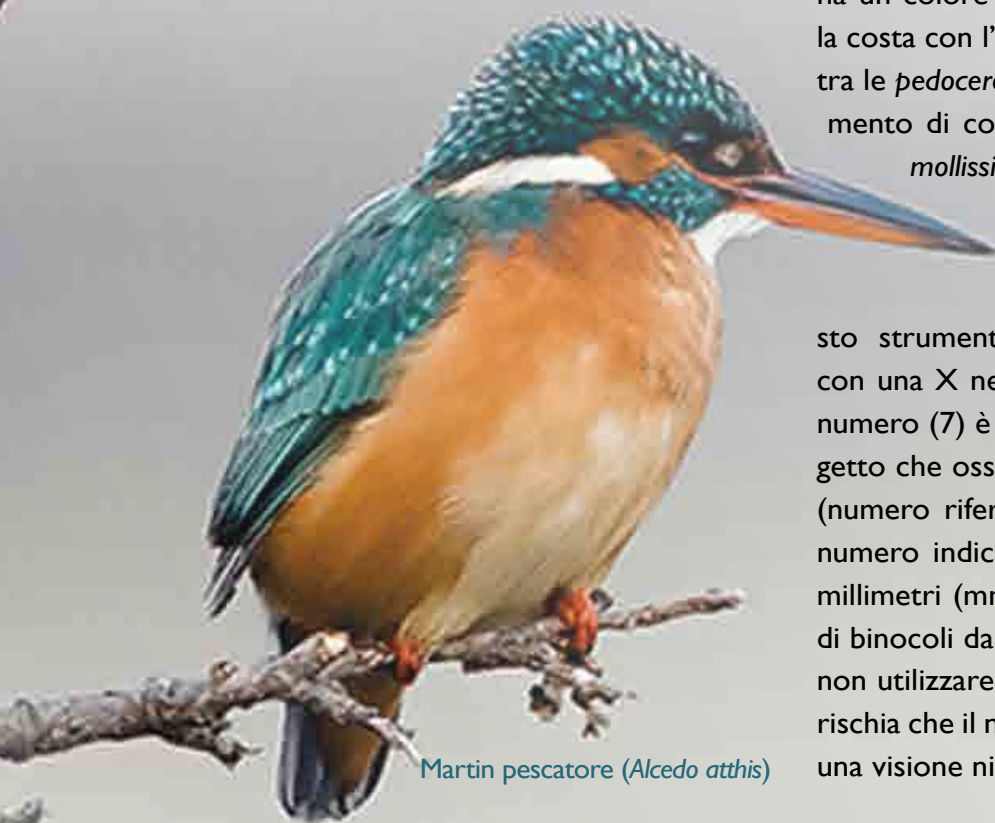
na un colore
la costa con l'
tra le *pedocer*
mento di co
*mollissi*

sto strument
con una X ne
numero (7) è
getto che oss
(numero rifer
numero indic
millimetri (mr
di binocoli da
non utilizzare
rischia che il n
una visione ni

Martin pescatore (*Alcedo atthis*)